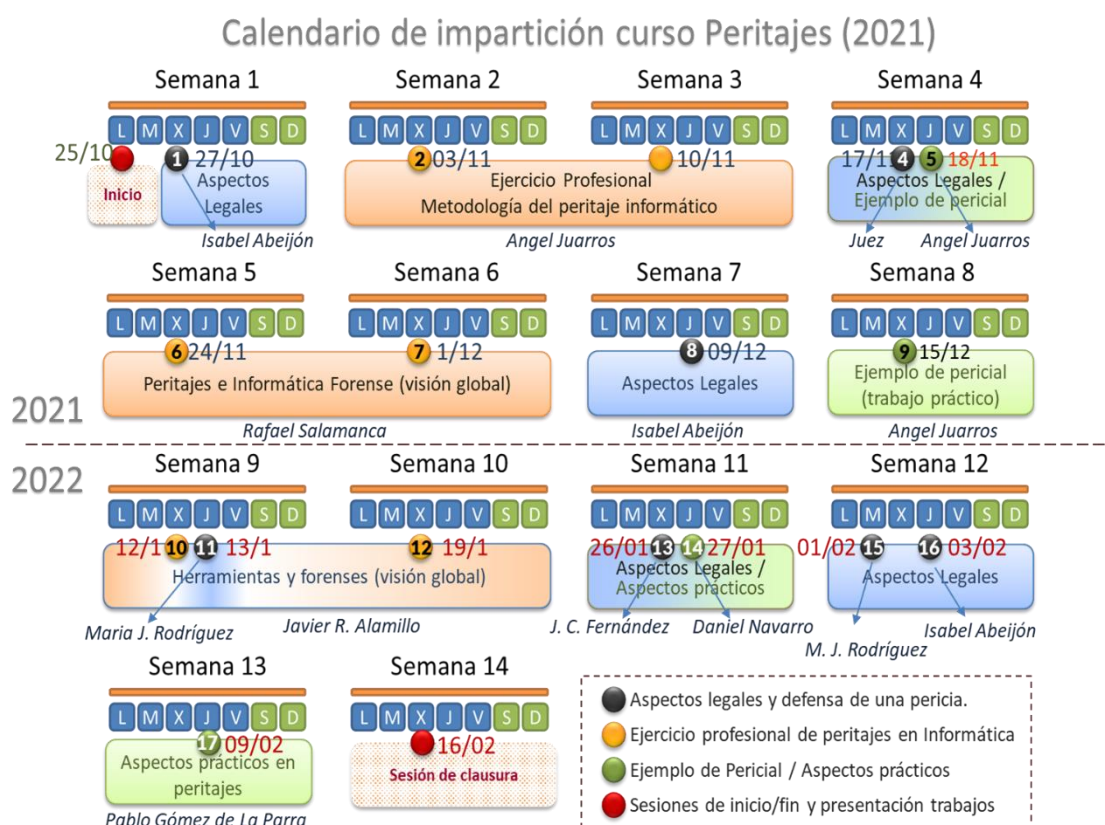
Calendario de impartición curso Peritajes (2021)

Semana 1
L M X J V S D
25/10 1 27/10
Inicio
Aspectos Legales
Isabel Abeijón

Semana 2
L M X J V S D
2 03/11

Semana 3
L M X J V S D
10/11
Ejercicio Profesional
Metodología del peritaje informático
Angel Juarros

Semana 4
L M X J V S D
17/11 4 5 18/11
Aspectos Legales / Ejemplo de pericial
Juez Angel Juarros

Semana 5
L M X J V S D
6 24/11

Semana 6
L M X J V S D
7 1/12
Peritajes e Informática Forense (visión global)
Rafael Salamanca

Semana 7
L M X J V S D
8 09/12
Aspectos Legales
Isabel Abeijón

Semana 8
L M X J V S D
9 15/12
Ejemplo de pericial (trabajo práctico)
Angel Juarros

2021
2022

Semana 9
L M X J V S D
12/1 10 11 13/1

Semana 10
L M X J V S D
12 19/1
Herramientas y forenses (visión global)
Maria J. Rodríguez Javier R. Alamillo

Semana 11
L M X J V S D
26/01 13 14 27/01
Aspectos Legales / Aspectos prácticos
J. C. Fernández Daniel Navarro

Semana 12
L M X J V S D
01/02 15 16 03/02
Aspectos Legales
M. J. Rodríguez Isabel Abeijón

Semana 13
L M X J V S D
17 09/02
Aspectos prácticos en peritajes
Pablo Gómez de La Parra

Semana 14
L M X J V S D
16/02
Sesión de clausura

Aspectos legales y defensa de una pericia.
Ejercicio profesional de peritajes en Informática
Ejemplo de Pericial / Aspectos prácticos
Sesiones de inicio/fin y presentación trabajos